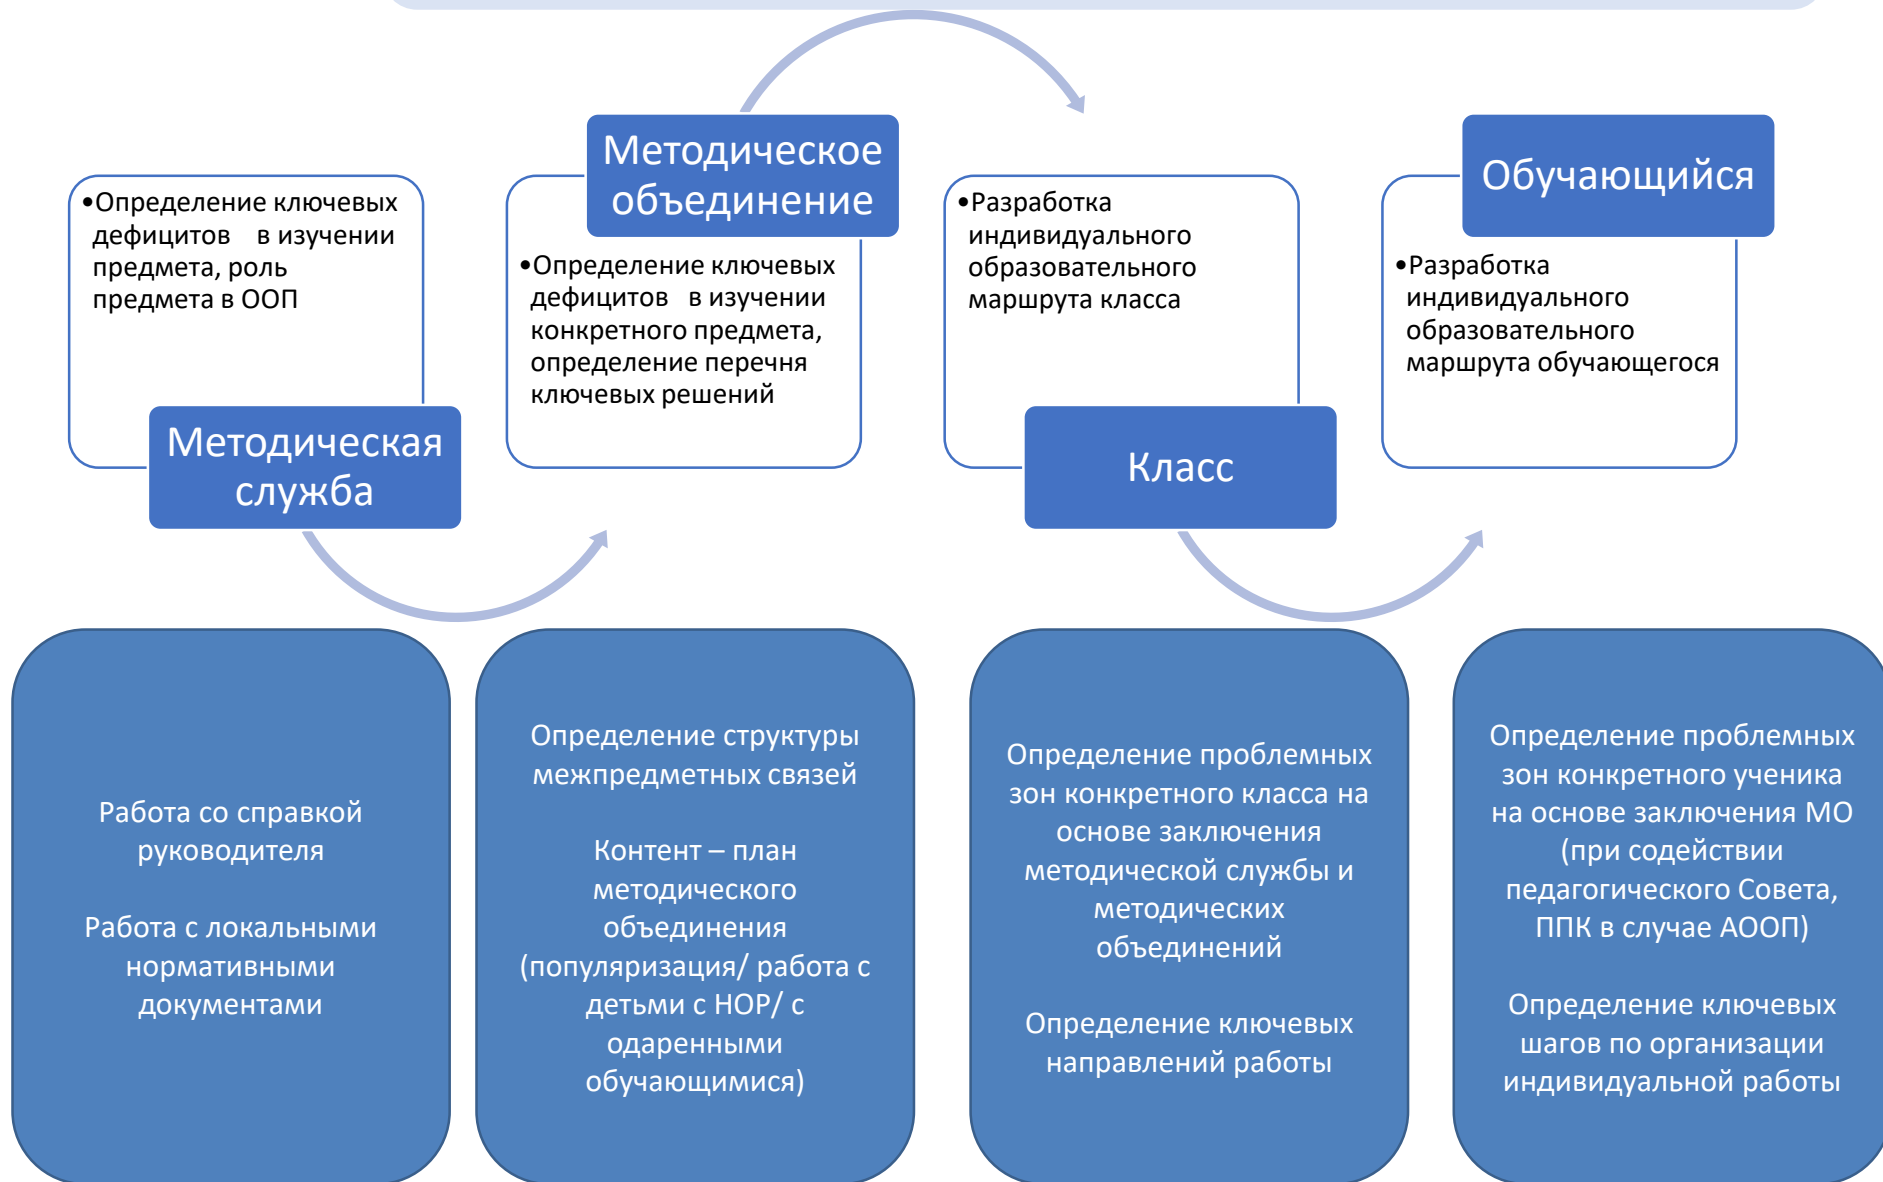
•Определение ключевых дефицитов в изучении предмета, роль предмета в ООП

Методическая служба

Методическое объединение

•Определение ключевых дефицитов в изучении конкретного предмета, определение перечня ключевых решений

•Разработка индивидуального образовательного маршрута класса

Класс

Обучающийся

•Разработка индивидуального образовательного маршрута обучающегося

Работа со справкой руководителя

Работа с локальными нормативными документами

Определение структуры межпредметных связей

Контент – план методического объединения (популяризация/ работа с детьми с НОР/ с одаренными обучающимися)

Определение проблемных зон конкретного класса на основе заключения методической службы и методических объединений

Определение ключевых направлений работы

Определение проблемных зон конкретного ученика на основе заключения МО (при содействии педагогического Совета, ППК в случае АООП)

Определение ключевых шагов по организации индивидуальной работы